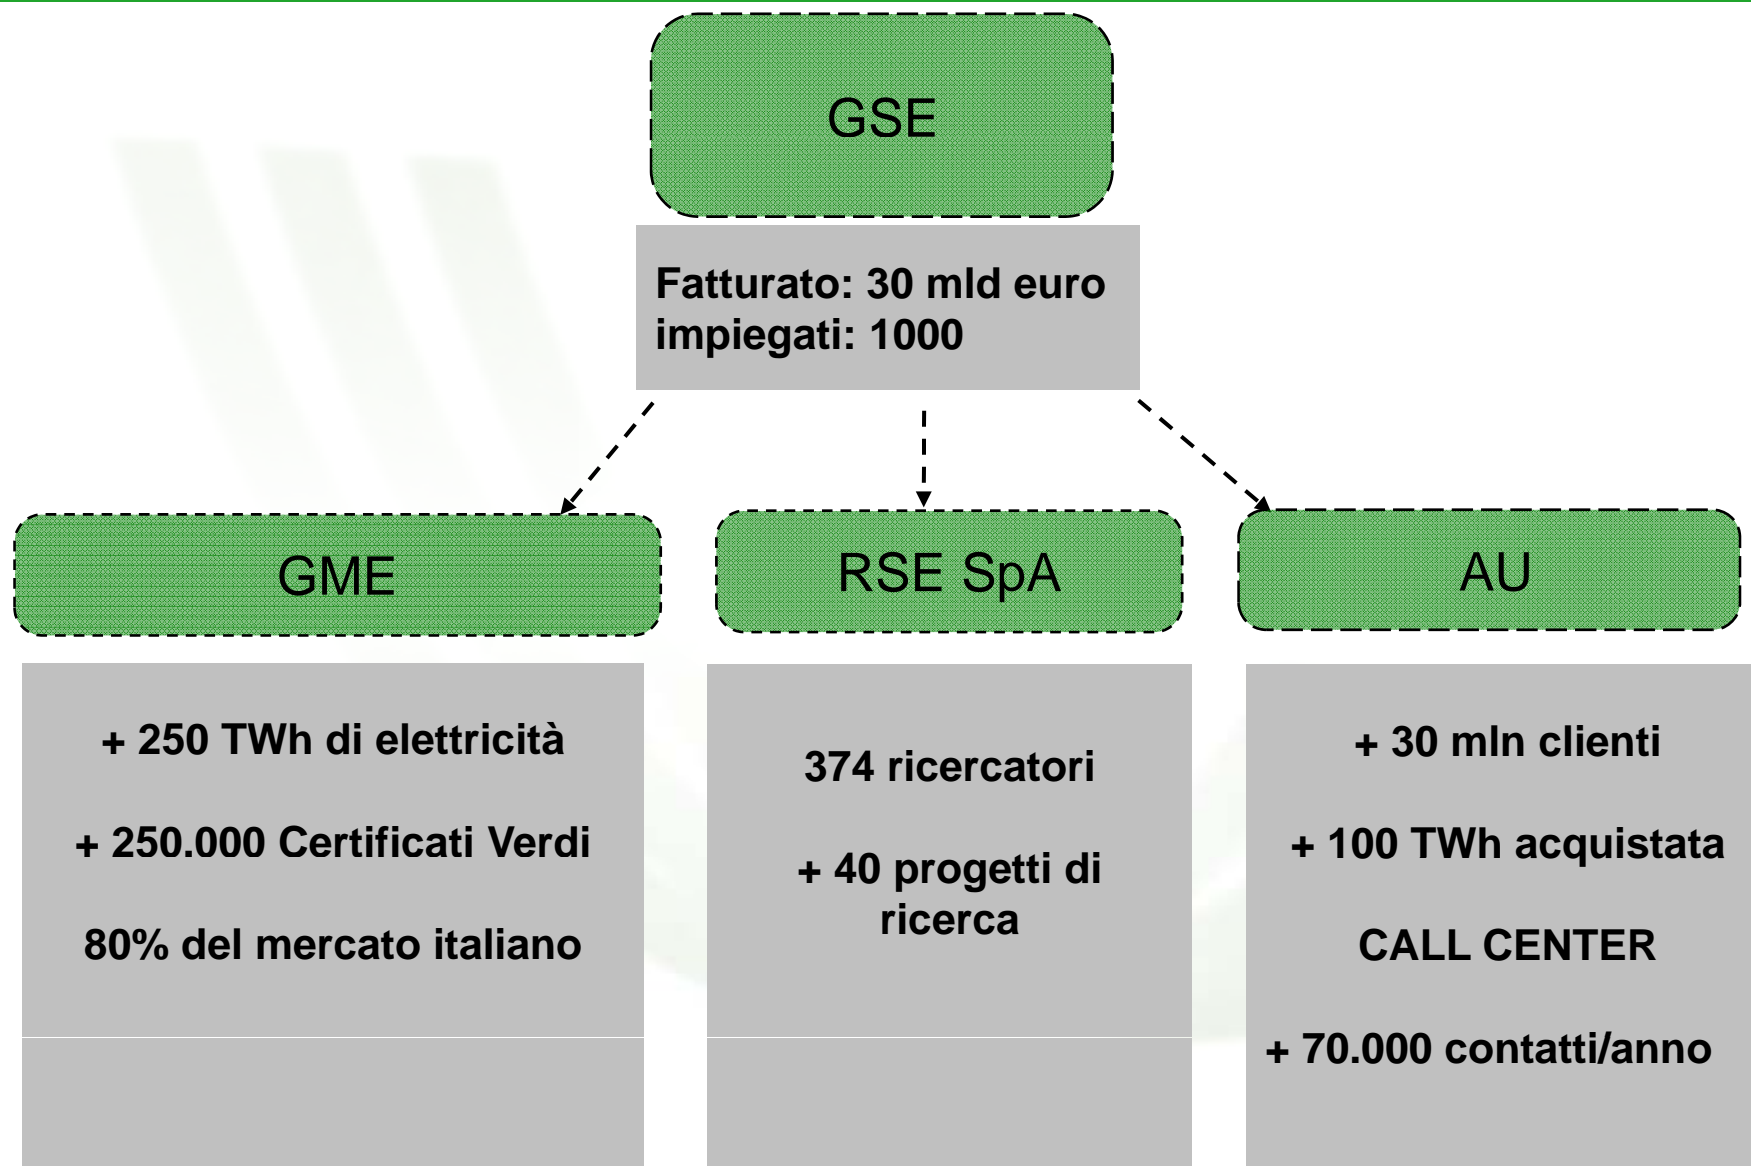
GSE

Fatturato: 30 mld euro
impiegati: 1000

GME

RSE SpA

AU

+ 250 TWh di elettricità

+ 250.000 Certificati Verdi

80% del mercato italiano

374 ricercatori

+ 40 progetti di ricerca

+ 30 mln clienti

+ 100 TWh acquistata

CALL CENTER

+ 70.000 contatti/anno